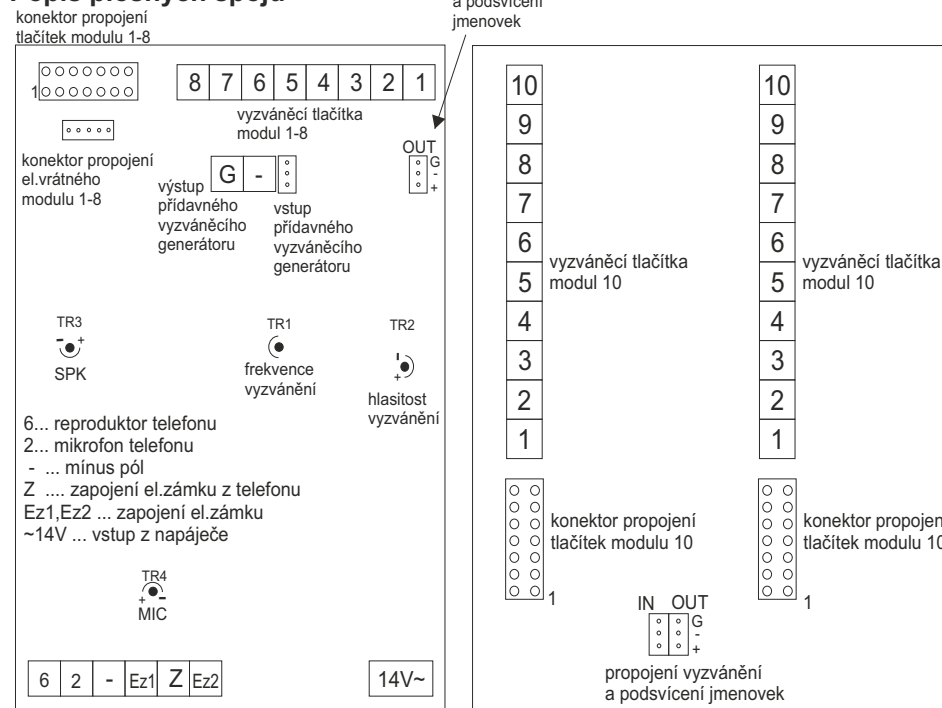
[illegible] plošných spojů

konektor propojení tlačítek modulu 1-8

a podsvícení jmenovek

1

| 8 | 7 | 6 | 5 | 4 | 3 | 2 | 1 |
|---|---|---|---|---|---|---|---|

vyzváněcí tlačítka modul 1-8

konektor propojení el.vrátného modulu 1-8

OUT
G
-
+

výstup přídavného vyzváněcího generátoru

G -

vstup přídavného vyzváněcího generátoru

TR3
SPK

TR1
frekvence vyzvánění

TR2
hlasitost vyzvánění

6... reproduktor telefonu
2... mikrofon telefonu
- ... mínus pól
Z .... zapojení el.zámku z telefonu
Ez1,Ez2 ... zapojení el.zámku
~14V ... vstup z napáječe

TR4
MIC

| 6 | 2 | - | Ez1 | Z | Ez2 |
|---|---|---|---|---|---|

14V~

10
9
8
7
6
5
4
3
2
1

vyzváněcí tlačítka modul 10

konektor propojení tlačítek modulu 10

1

10
9
8
7
6
5
4
3
2
1

vyzváněcí tlačítka modul 10

konektor propojen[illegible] tlačítek modulu 1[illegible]

1

IN OUT
G
-
+

propojení vyzvánění a podsvícení jmenovek